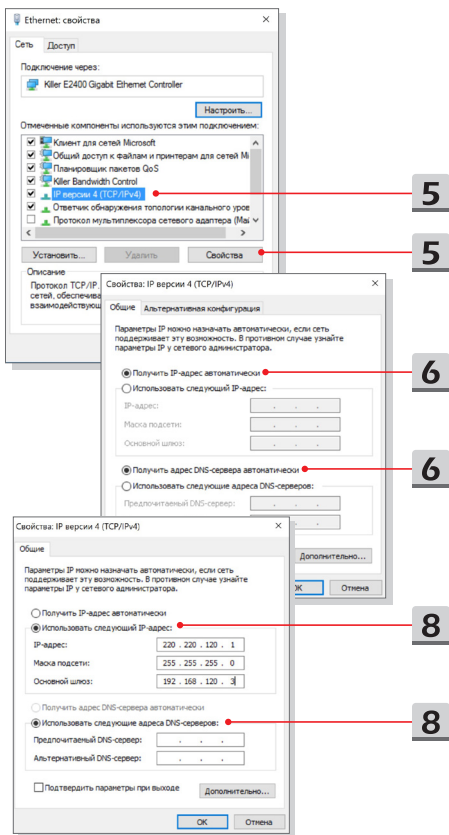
Ethernet: свойства

Сеть | Доступ

Подключение через:

Killer E2400 Gigabit Ethernet Controller

Настроить...

Отмеченные компоненты используются этим подключением:

Клиент для сетей Microsoft
Общий доступ к файлам и принтерам для сетей Mi
Планировщик пакетов QoS
Killer Bandwidth Control
IP версии 4 (TCP/IPv4)
Ответчик обнаружения топологии канального уров
Протокол мультиплексора сетевого адаптера (Mai

5

Установить... | Удалить | Свойства

5

Описание
Протокол TCP/IP
сетей, обеспечива
взаимодействую

Свойства: IP версии 4 (TCP/IPv4)

Общие | Альтернативная конфигурация

Параметры IP можно назначать автоматически, если сеть поддерживает эту возможность. В противном случае узнайте параметры IP у сетевого администратора.

Получить IP-адрес автоматически

6

Использовать следующий IP-адрес:
IP-адрес:
Маска подсети:
Основной шлюз:

Получить адрес DNS-сервера автоматически

6

Использовать следующие адреса DNS-серверов:
Предпочитаемый DNS-сервер:

Дополнительно...

OK | Отмена

Свойства: IP версии 4 (TCP/IPv4)

Общие

Параметры IP можно назначать автоматически, если сеть поддерживает эту возможность. В противном случае узнайте параметры IP у сетевого администратора.

Получить IP-адрес автоматически
Использовать следующий IP-адрес:

8

IP-адрес: 220 . 220 . 120 . 1
Маска подсети: 255 . 255 . 255 . 0
Основной шлюз: 192 . 168 . 120 . 3

Получить адрес DNS-сервера автоматически
Использовать следующие адреса DNS-серверов:

8

Предпочитаемый DNS-сервер: . . .
Альтернативный DNS-сервер: . . .

Подтвердить параметры при выходе

Дополнительно...

OK | Отмена